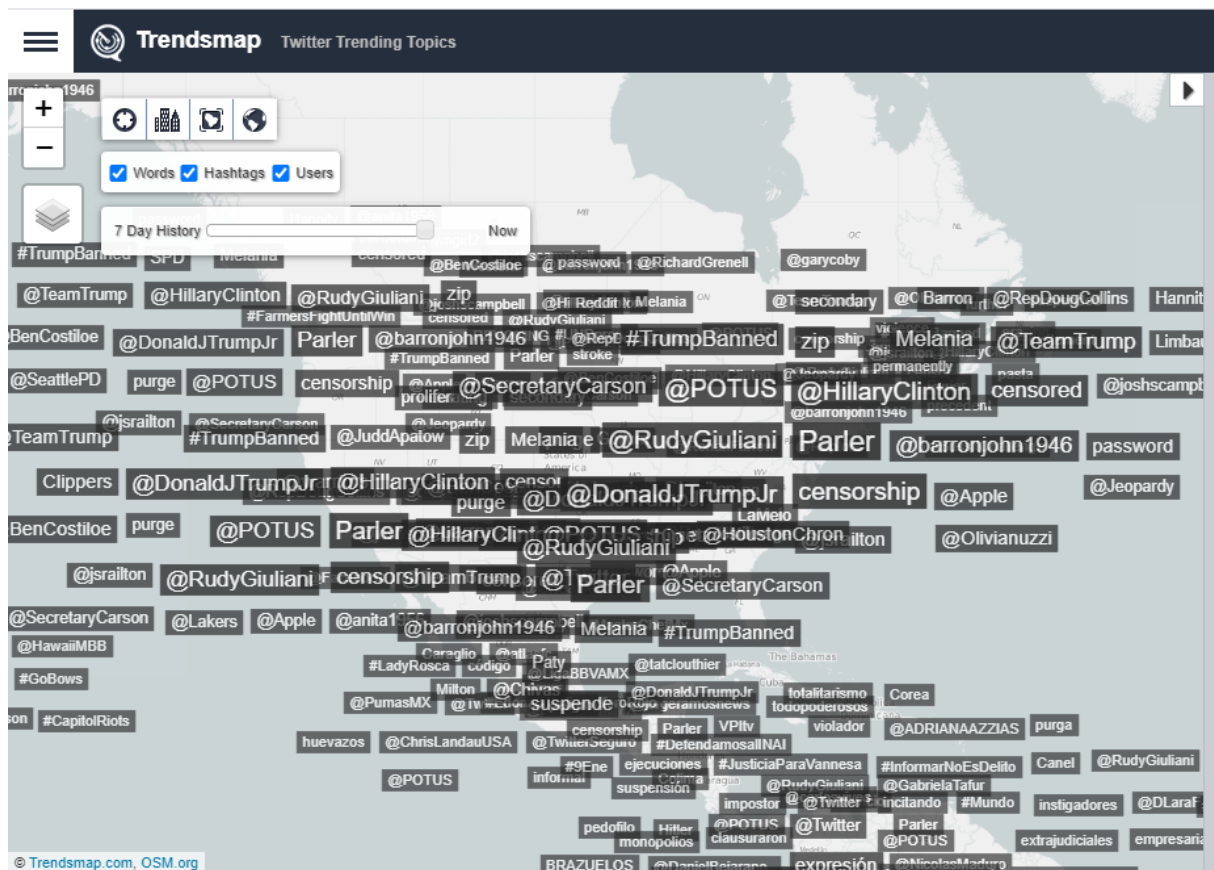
Trendsmap Twitter Trending Topics

+
−

Words Hashtags Users

7 Day History Now

#TrumpBanned SPD Melania censored @BenCostiloe password @RichardGrenell @garycoby

@TeamTrump @HillaryClinton @RudyGiuliani zip @Hi Reddit Melania @T secondary Barron @RepDougCollins Hannit

#FarmersFightUntilWin censored @RudyGiuliani

BenCostiloe @DonaldJTrumpJr Parler @barronjohn1946 #TrumpBanned zip Melania @TeamTrump Limba

#TrumpBanned Parler stroke permanently

@SeattlePD purge @POTUS censorship @SecretaryCarson @POTUS @HillaryClinton censored @joshscampb

@barronjohn1946

@jsrailton @SecretaryCarson

@TeamTrump #TrumpBanned @JuddApatow zip Melania @RudyGiuliani Parler @barronjohn1946 password

Clippers @DonaldJTrumpJr @HillaryClinton purge @DonaldJTrumpJr censorship @Apple @Jeopardy

BenCostiloe purge @POTUS Parler @HillaryClint @POTUS @HoustonChron @Olivianuzzi

@RudyGiuliani

@jsrailton @RudyGiuliani censorship Parler @SecretaryCarson

@SecretaryCarson @Lakers @Apple @anita1 @barronjohn1946 Melania #TrumpBanned

@HawaiiMBB

Paty

#LadyRosca codigo @tatclouthier

#GoBows

@Chivas @DonaldJTrumpJr totalitarismo Corea

@PumasMX suspende todopoderosos

#CapitolRiots censorship Parler VPItv violador @ADRIANAAZZIAS purga

huevazos @ChrisLandauUSA #DefendamosalINAI

#9Ene ejecuciones #JusticiaParaVannesa #InformarNoEsDelito Canel @RudyGiuliani

@POTUS informar suspensión @RudyGiuliani @GabrielaTafur

impostor @Twitter incitando #Mundo instigadores @DLaraF

pedofilo Hitler @POTUS @Twitter Parler

monopolios clausuraron @POTUS extrajudiciales empresari

BRAZUELOS expresión

© Trendsmap.com, OSM.org